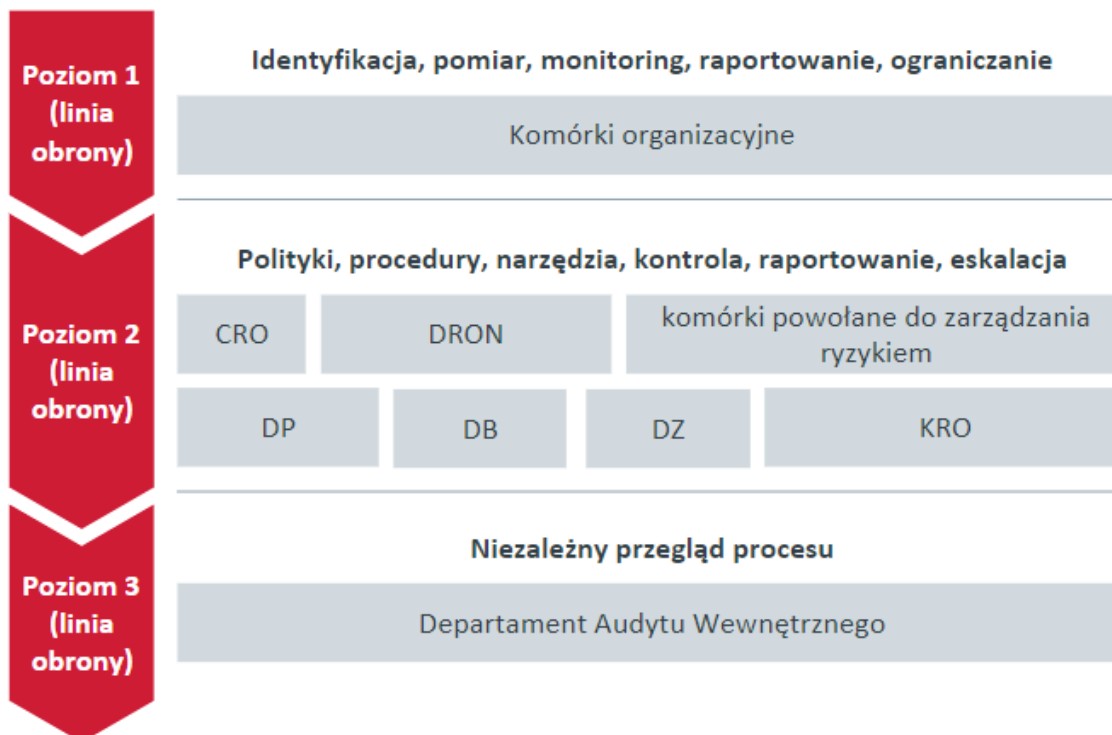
Poziom 1 (linia obrony)

Identyfikacja, pomiar, monitoring, raportowanie, ograniczanie

Komórki organizacyjne

Poziom 2 (linia obrony)

Polityki, procedury, narzędzia, kontrola, raportowanie, eskalacja

CRO

DRON

komórki powołane do zarządzania ryzykiem

DP

DB

DZ

KRO

Poziom 3 (linia obrony)

Niezależny przegląd procesu

Departament Audytu Wewnętrznego